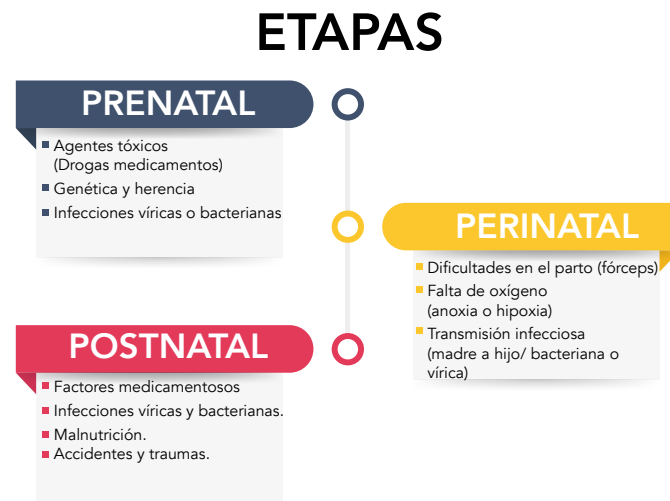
ETAPAS

PRENATAL

- Agentes tóxicos (Drogas medicamentos)
- Genética y herencia
- Infecciones víricas o bacterianas

PERINATAL

- Dificultades en el parto (fórceps)
- Falta de oxígeno (anoxia o hipoxia)
- Transmisión infecciosa (madre a hijo/ bacteriana o vírica)

POSTNATAL

- Factores medicamentosos
- Infecciones víricas y bacterianas.
- Malnutrición.
- Accidentes y traumas.